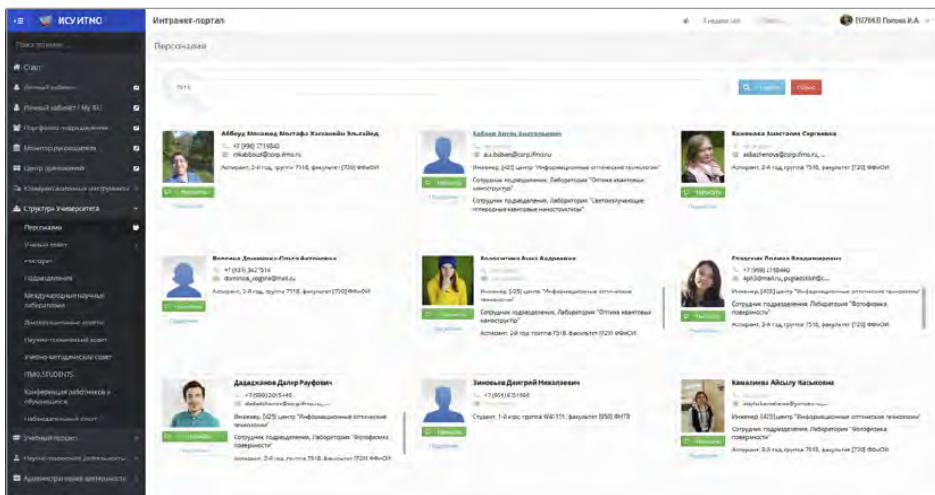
ИСУ ИТМО

Интранет-портал

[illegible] Попов И.А.

Поиск по меню

Старт

Личный кабинет

Личный кабинет / My ISU

Портфолио подразделения

Мониторинг подразделения

Центр уведомлений

Коммуникационные инструменты

Структура Университета

Персоналии

Ученый совет

История

Подразделения

Международные научные лаборатории

Диссертационные советы

Научно-технический совет

Учебно-методический совет

ITMO.STUDENTS

Конференция работников и обучающихся

Наблюдательный совет

Учебный процесс

Научно-техническая деятельность

Администрирование деятельности

Персоналии

7515

Q Найти

Сброс

Абдоуд Мохамед Мустафа Хусейн Эльсайед
+7 (996) 7718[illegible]
mkabdoud@corp.ifmo.ru
Аспирант, 2-й год, группа 7518, факультет [720] ФФиОИ
Написать

Бабаев Антон Анатольевич
a.a.babaev@corp.ifmo.ru
Инженер, [425] центр "Информационные оптические технологии"
Сотрудник подразделения, Лаборатория "Оптика квантовых наноструктур"
Сотрудник подразделения, Лаборатория "Светоизлучающие углеродные квантовые наноструктуры"
Написать

Базенова Анастасия Сергеевна
asbazenova@corp.ifmo.ru
Аспирант, 2-й год, группа 7518, факультет [720] ФФиОИ
Написать

Волгина Доминика-Ольга Антоновна
+7 (931) 362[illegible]
dominica_volgina@mail.ru
Аспирант, 2-й год, группа 7518, факультет [720] ФФиОИ
Написать

Вологжина Анна Андреевна
Инженер, [425] центр "Информационные оптические технологии"
Сотрудник подразделения, Лаборатория "Оптика квантовых наноструктур"
Аспирант, 2-й год, группа 7518, факультет [720] ФФиОИ
Написать

Гладских Полина Владимировна
+7 (999) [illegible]
Инженер, [425] центр "Информационные оптические технологии"
Сотрудник подразделения, Лаборатория "Фотофизика поверхности"
Аспирант, 2-й год, группа 7518, факультет [720] ФФиОИ
Написать

Дададжанов Далер Рауфович
+7 (999) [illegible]
Инженер, [425] центр "Информационные оптические технологии"
Сотрудник подразделения, Лаборатория "Фотофизика поверхности"
Аспирант, 2-й год, группа 7518, факультет [720] ФФиОИ
Написать

Зиновьев Дмитрий Николаевич
+7 (951) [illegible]
Студент, 1-й курс, группа W4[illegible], факультет [950] ФНТВ
Написать

Камалиева Айсылу Нагымовна
Инженер, [425] центр "Информационные оптические технологии"
Сотрудник подразделения, Лаборатория "Фотофизика поверхности"
Аспирант, 2-й год, группа 7518, факультет [720] ФФиОИ
Написать